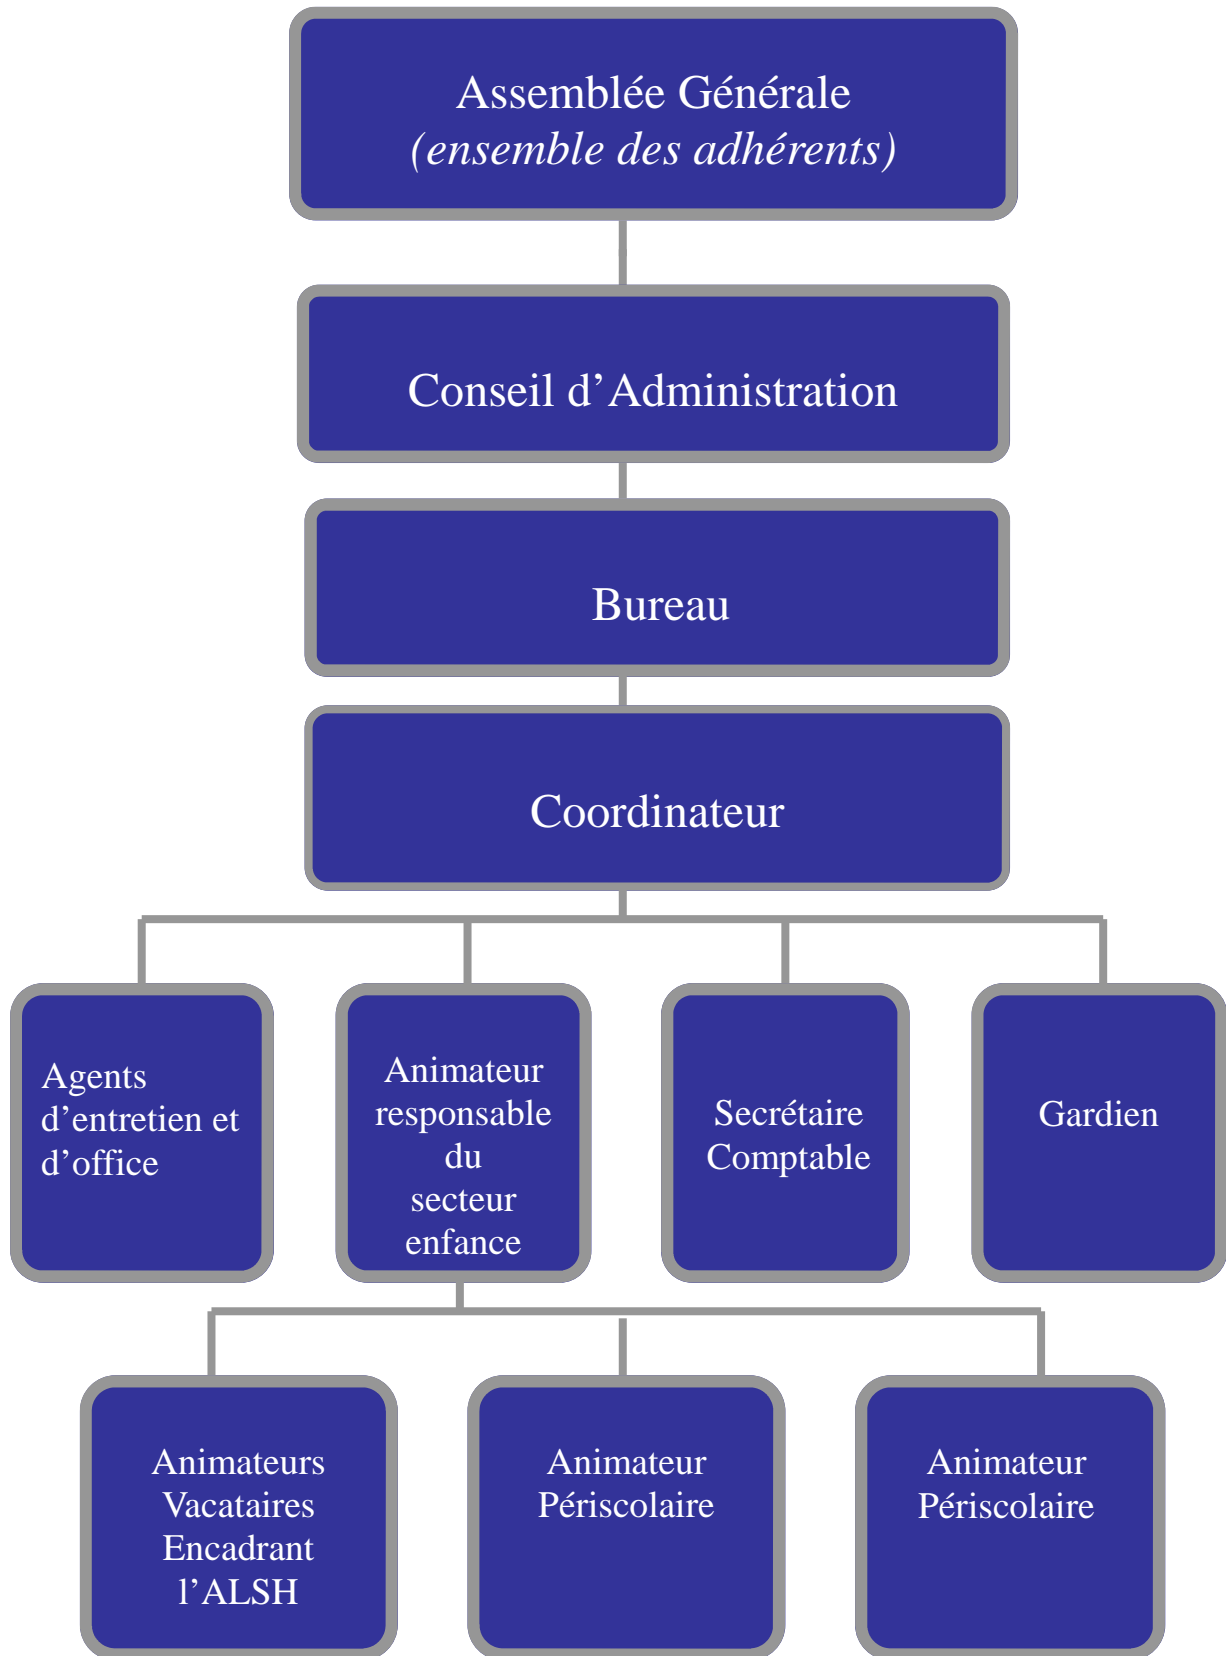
Assemblée Générale
(ensemble des adhérents)

Conseil d’Administration

Bureau

Coordinateur

Agents d’entretien et d’office

Animateur responsable du secteur enfance

Secrétaire Comptable

Gardien

Animateurs Vacataires Encadrant l’ALSH

Animateur Périscolaire

Animateur Périscolaire